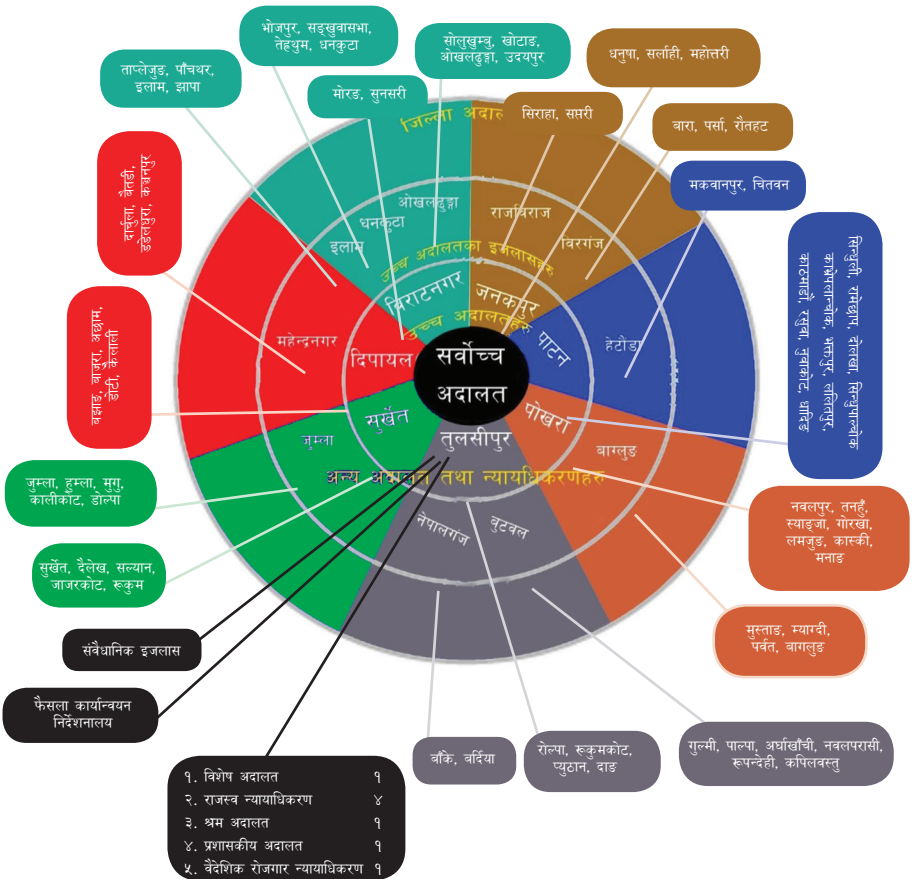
भोजपुर, सङ्खुवासभा, तेह्रथुम, धनकुटा

सोलुखुम्बु, खोटाङ, ओखलढुङ्गा, उदयपुर

धनुषा, सर्लाही, महोत्तरी

ताप्लेजुङ, पाँचथर, इलाम, झापा

मोरङ, सुनसरी

सिराहा, सप्तरी

बारा, पर्सा, रौतहट

मकवानपुर, चितवन

दार्चुला, बैतडी, डडेलधुरा, कञ्चनपुर

सिन्धुली, रामेछाप, दोलखा, सिन्धुपाल्चोक, काभ्रेपलान्चोक, भक्तपुर, ललितपुर, काठमाडौं, रसुवा, नुवाकोट, धादिङ

बझाङ, बाजुरा, अछाम, डोटी, कैलाली

जिल्ला अदालत

ओखलढुङ्गा

धनकुटा

राजविराज

इलाम

विरगंज

उच्च अदालतका इजलासहरु

विराटनगर

जनकपुर

उच्च अदालतहरु

महेन्द्रनगर

दिपायल

पाटन

हेटौडा

सर्वोच्च अदालत

सुर्खेत

पोखरा

जुम्ला

तुलसीपुर

बागलुङ

अन्य अदालत तथा न्यायाधिकरणहरु

नेपालगंज

बुटवल

जुम्ला, हुम्ला, मुगु, कालीकोट, डोल्पा

सुर्खेत, दैलेख, सल्यान, जाजरकोट, रुकुम

नवलपुर, तनहुँ, स्याङ्जा, गोरखा, लमजुङ, कास्की, मनाङ

मुस्ताङ, म्याग्दी, पर्वत, बागलुङ

संवैधानिक इजलास

फैसला कार्यान्वयन निर्देशनालय

बाँके, बर्दिया

रोल्पा, रुकुमकोट, प्युठान, दाङ

गुल्मी, पाल्पा, अर्घाखाँची, नवलपरासी, रुपन्देही, कपिलवस्तु

| | |
|---|---|
| १. विशेष अदालत | १ |
| २. राजस्व न्यायाधिकरण | ४ |
| ३. श्रम अदालत | १ |
| ४. प्रशासकीय अदालत | १ |
| ५. वैदेशिक रोजगार न्यायाधिकरण | १ |